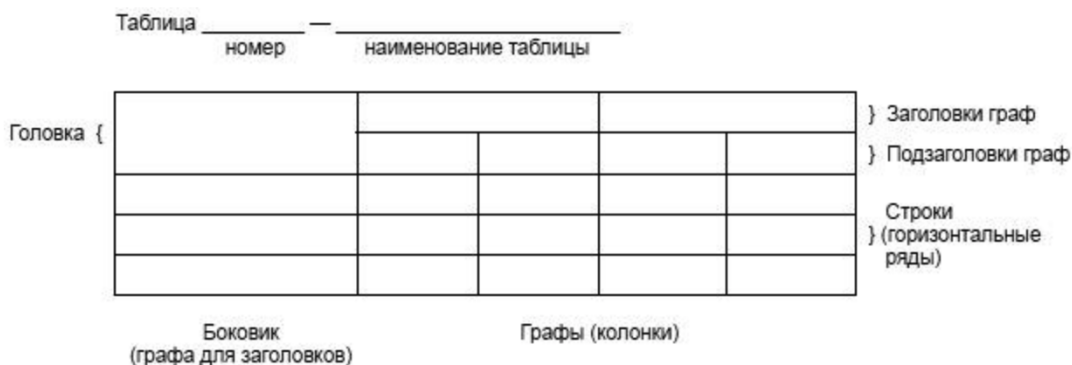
Таблица ________ — ________________________
номер наименование таблицы

Головка {

} Заголовки граф

} Подзаголовки граф

Строки
} (горизонтальные ряды)

Боковик
(графа для заголовков)

Графы (колонки)